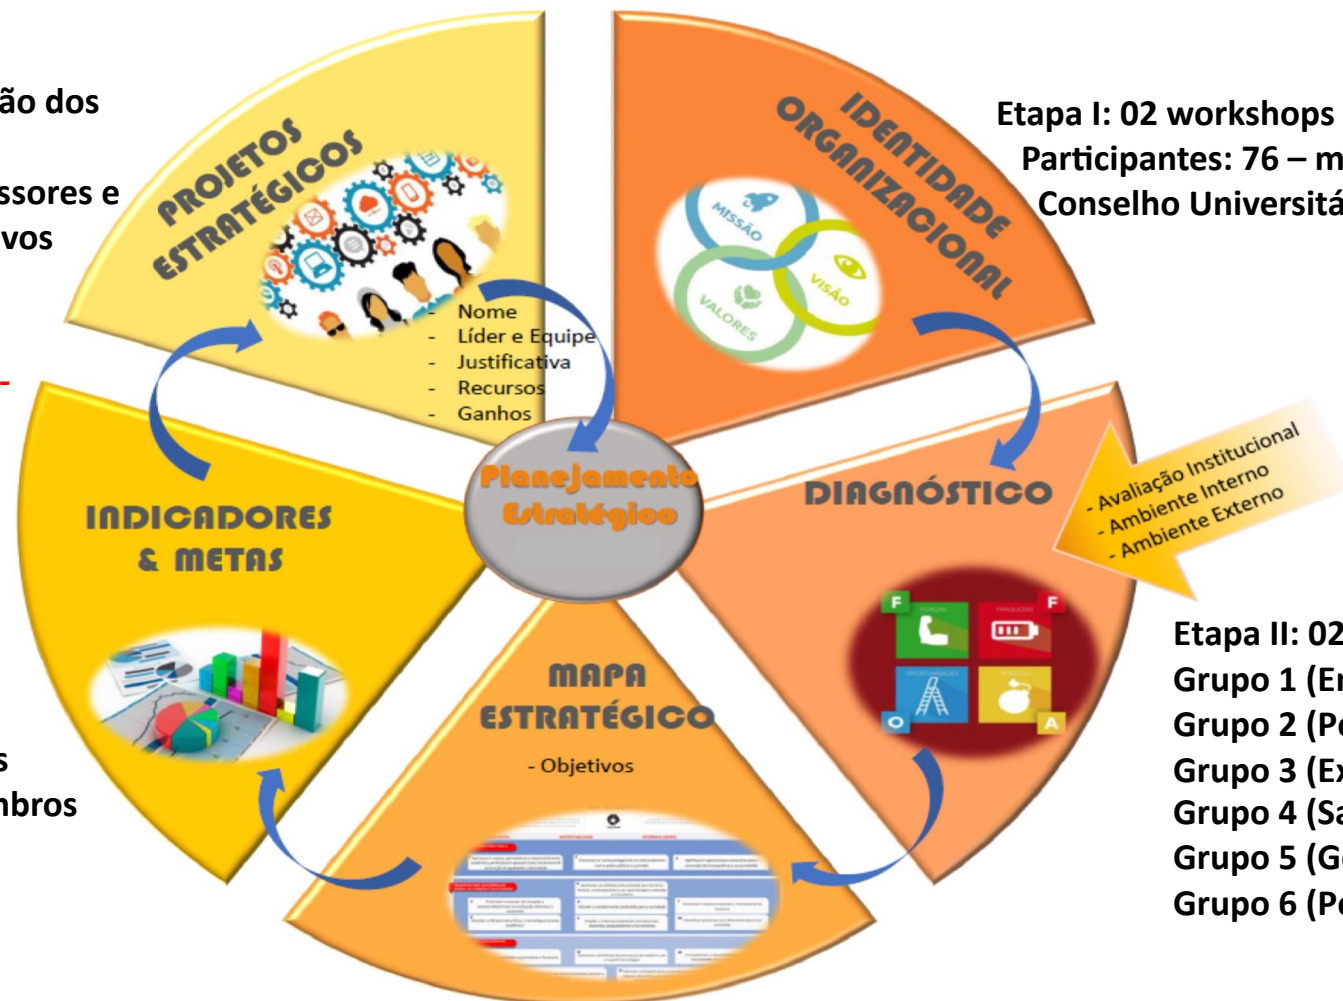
ão dos

ssores e
vos

-

s
nbros

PROJETOS ESTRATÉGICOS

- Nome
- Líder e Equipe
- Justificativa
- Recursos
- Ganhos

IDENTIDADE ORGANIZACIONAL

MISSÃO
VISÃO
VALORES

Etapa I: 02 workshops
Participantes: 76 – m
Conselho Universitá

Planejamento Estratégico

DIAGNÓSTICO

- Avaliação Institucional
- Ambiente Interno
- Ambiente Externo

F
F
O
A

Etapa II: 02
Grupo 1 (Er
Grupo 2 (Pe
Grupo 3 (Ex
Grupo 4 (Sa
Grupo 5 (Ge
Grupo 6 (Pe

INDICADORES & METAS

MAPA ESTRATÉGICO

- Objetivos